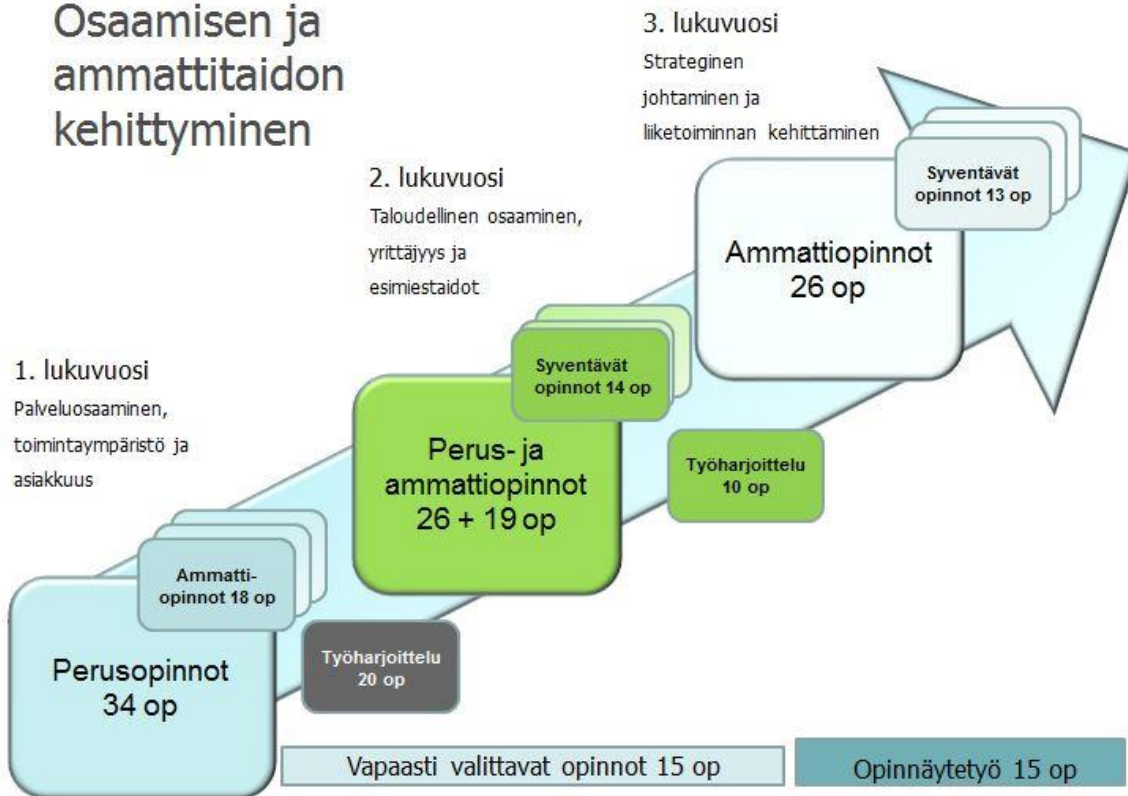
Osaamisen ja ammattitaidon kehittyminen

3. lukuvuosi
Strateginen johtaminen ja liiketoiminnan kehittäminen

Syventävät opinnot 13 op

Ammattiopinnot 26 op

2. lukuvuosi
Taloudellinen osaaminen, yrittäjyys ja esimiestaidot

Syventävät opinnot 14 op

Perus- ja ammattiopinnot 26 + 19 op

Työharjoittelu 10 op

1. lukuvuosi
Palveluosaaminen, toimintaympäristö ja asiakkuus

Ammatti-opinnot 18 op

Perusopinnot 34 op

Työharjoittelu 20 op

Vapaasti valittavat opinnot 15 op

Opinnäytetyö 15 op